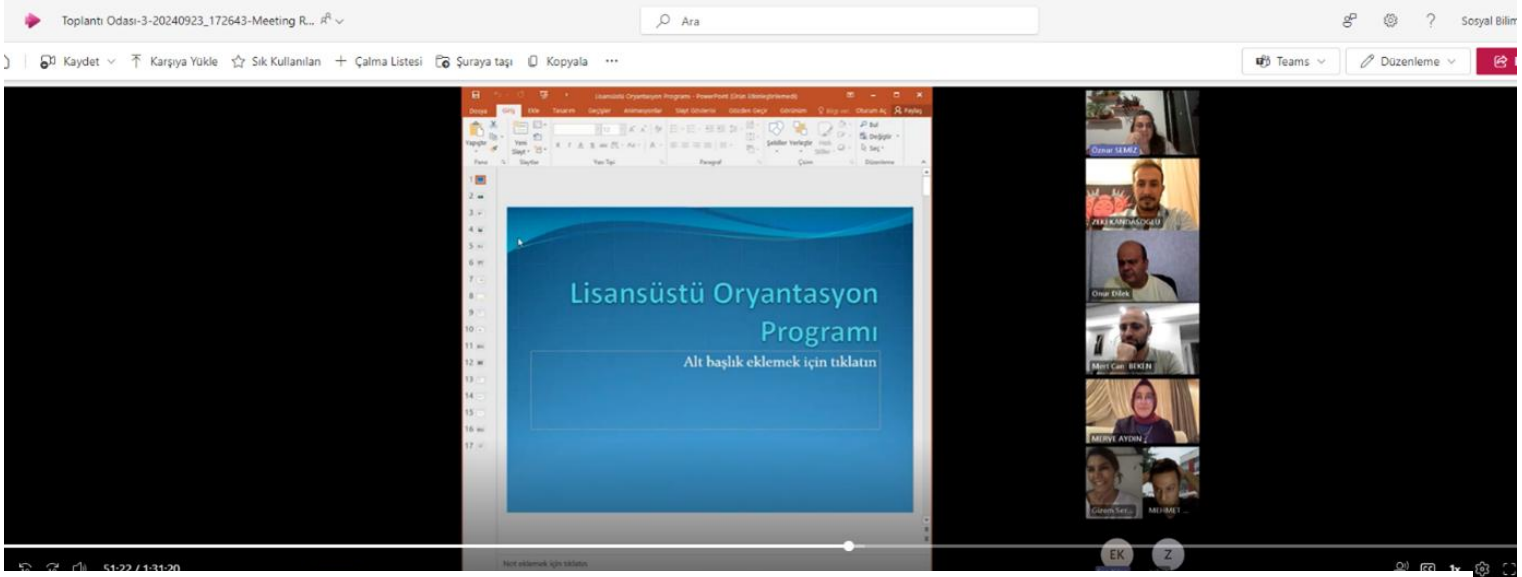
Toplantı Odası-3-20240923_172643-Meeting R...

Ara

Sosyal Bilim

Kaydet Karşıya Yükle Sık Kullanılan Çalma Listesi Şuraya taşı Kopyala ···

Teams Düzenleme

Lisansüstü Oryantasyon Programı - PowerPoint (Ürün Etkinleştirilemedi)

Dosya Giriş Ekle Tasarım Geçişler Animasyonlar Slayt Gösterisi Gözden Geçir Görünüm Oturum Aç Paylaş

Yapıştır Yeni Slayt Şekiller Yerleştir Bul Değiştir Seç

Pano Slaytlar Yazı Tipi Paragraf Çizim Düzenleme

Lisansüstü Oryantasyon Programı

Alt başlık eklemek için tıklatın

Not eklemek için tıklatın

Oznur SEMİZ

ZEKİ KANDAŞOĞLU

Onur Dilek

Mert Can BEKEN

MERVE AYDIN

Güzen Ser...

MEHMET ...

EK

Z

51:22 / 1:31:20

1x